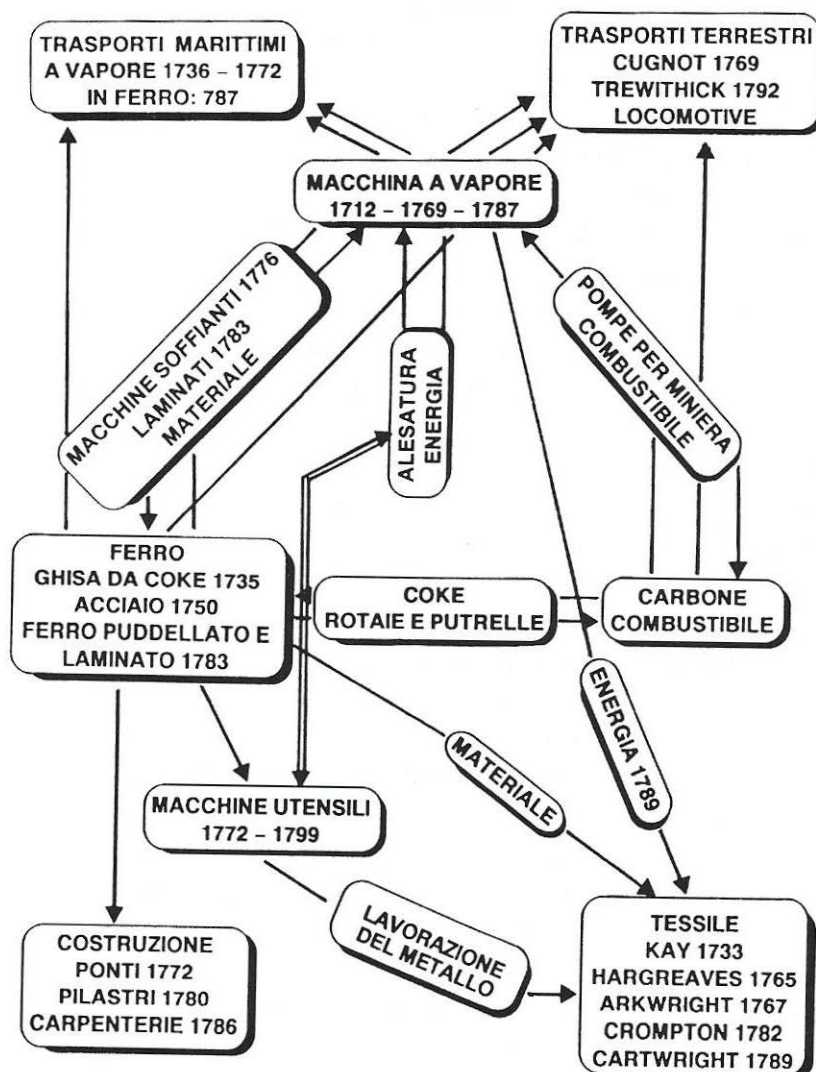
TRASPORTI MARITTIMI
A VAPORE 1736 – 1772
IN FERRO: 787

TRASPORTI TERRESTRI
CUGNOT 1769
TREWITHICK 1792
LOCOMOTIVE

MACCHINA A VAPORE
1712 – 1769 – 1787

MACCHINE SOFFIANTI 1776
LAMINATI 1783
MATERIALE

ALESATURA
ENERGIA

POMPE PER MINIERA
COMBUSTIBILE

FERRO
GHISA DA COKE 1735
ACCIAIO 1750
FERRO PUDDELLATO E
LAMINATO 1783

COKE
ROTAIE E PUTRELLE

CARBONE
COMBUSTIBILE

ENERGIA 1789

MATERIALE

MACCHINE UTENSILI
1772 – 1799

LAVORAZIONE
DEL METALLO

COSTRUZIONE
PONTI 1772
PILASTRI 1780
CARPENTERIE 1786

TESSILE
KAY 1733
HARGREAVES 1765
ARKWRIGHT 1767
CROMPTON 1782
CARTWRIGHT 1789